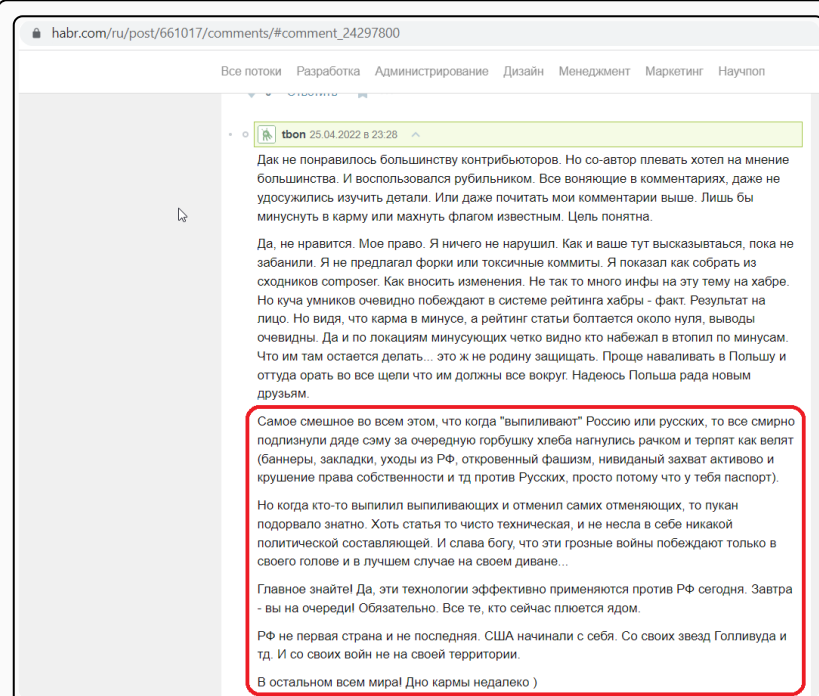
habr.com/ru/post/661017/comments/#comment_24297800

Все потоки Разработка Администрирование Дизайн Менеджмент Маркетинг Научпоп

tbon 25.04.2022 в 23:28

Дак не понравилось большинству контрибьюторов. Но со-автор плевать хотел на мнение большинства. И воспользовался рубильником. Все вонящие в комментариях, даже не удосужились изучить детали. Или даже почитать мои комментарии выше. Лишь бы минуснуть в карму или махнуть флагом известным. Цель понятна.

Да, не нравится. Мое право. Я ничего не нарушил. Как и ваше тут высказывтаься, пока не забанили. Я не предлагал форки или токсичные коммиты. Я показал как собрать из сходников composer. Как вносить изменения. Не так то много инфы на эту тему на хабре. Но куча умников очевидно побеждает в системе рейтинга хабры - факт. Результат на лицо. Но видя, что карма в минусе, а рейтинг статьи болтается около нуля, выводы очевидны. Да и по локациям минусующих четко видно кто набежал в втопил по минусам. Что им там остается делать... это ж не родину защищать. Проще наваливать в Польшу и оттуда орать во все щели что им должны все вокруг. Надеюсь Польша рада новым друзьям.

Самое смешное во всем этом, что когда "выпиливают" Россию или русских, то все смирно подлизнули дяде сэму за очередную горбушку хлеба нагнулись рачком и терпят как велят (баннеры, закладки, уходы из РФ, откровенный фашизм, нивиданый захват активово и крушение права собственности и тд против Русских, просто потому что у тебя паспорт).

Но когда кто-то выпилил выпиливающих и отменил самих отменяющих, то пукан подорвало знатно. Хоть статья то чисто техническая, и не несла в себе никакой политической составляющей. И слава богу, что эти грозные войны побеждают только в своего голове и в лучшем случае на своем диване...

Главное знайте! Да, эти технологии эффективно применяются против РФ сегодня. Завтра - вы на очереди! Обязательно. Все те, кто сейчас плюется ядом.

РФ не первая страна и не последняя. США начинали с себя. Со своих звезд Голливуда и тд. И со своих войн не на своей территории.

В остальном всем мира! Дно кармы недалеко )